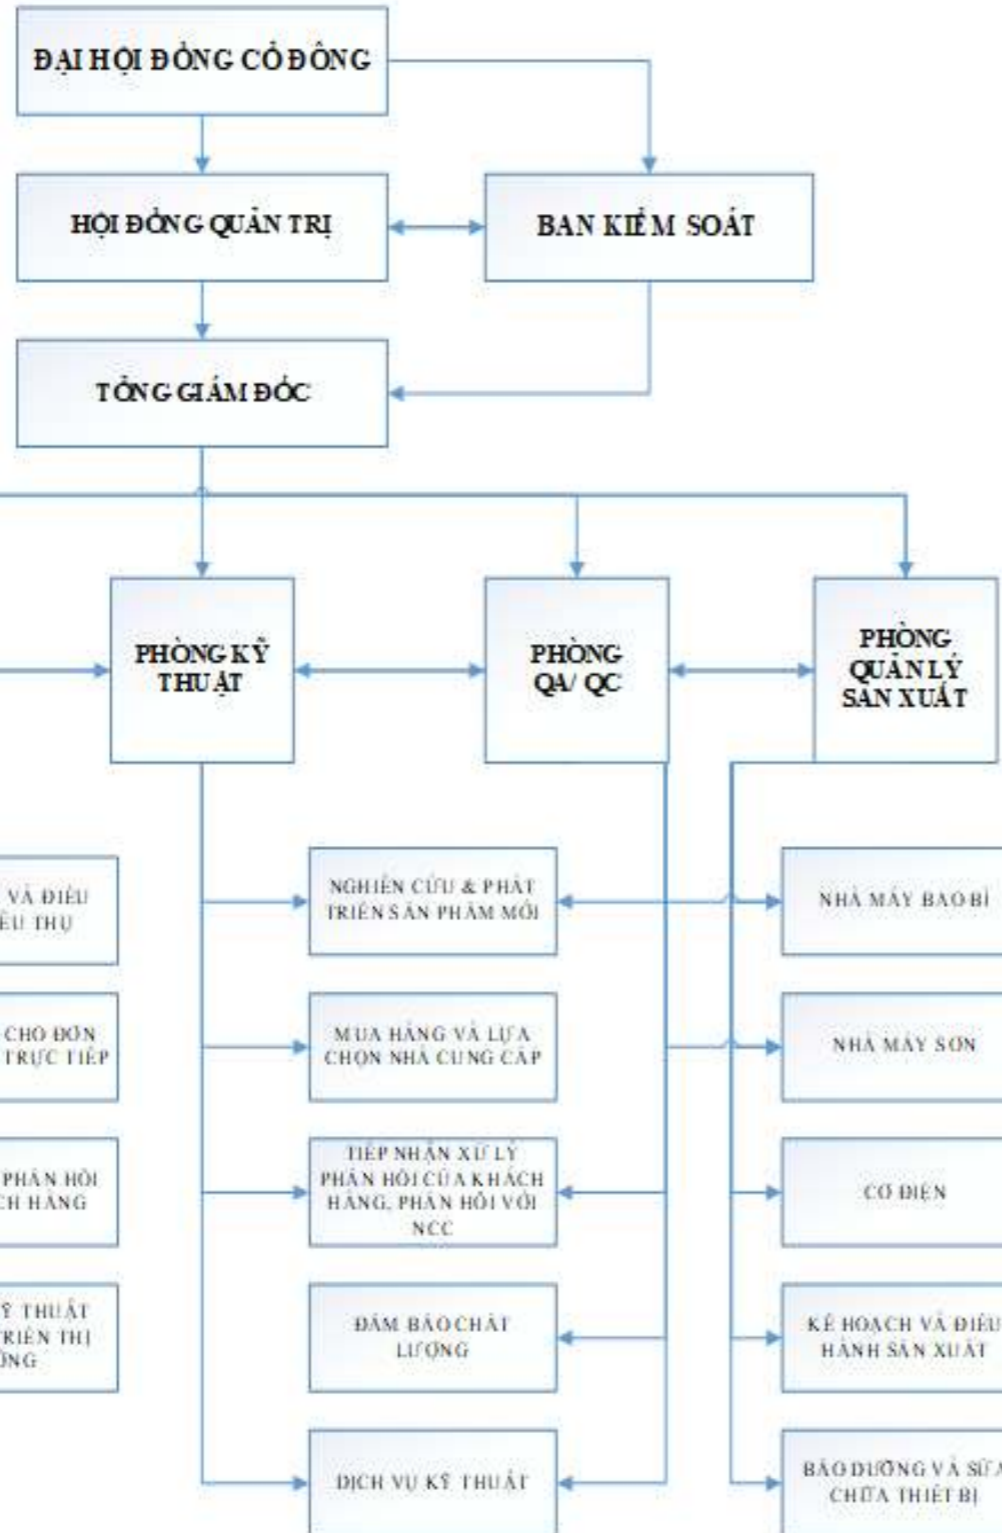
ĐẠI HỘI ĐỒNG CỔ ĐÔNG

HỘI ĐỒNG QUẢN TRỊ

BAN KIỂM SOÁT

TỔNG GIÁM ĐỐC

PHÒNG KỸ THUẬT

PHÒNG QA/ QC

PHÒNG QUẢN LÝ SẢN XUẤT

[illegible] VÀ ĐIỀU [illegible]ÊU THỤ

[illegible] CHO ĐƠN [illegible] TRỰC TIẾP

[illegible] PHẢN HỒI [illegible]CH HÀNG

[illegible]Ỹ THUẬT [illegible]RIỂN THỊ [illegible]ỜNG

NGHIÊN CỨU & PHÁT TRIỂN SẢN PHẨM MỚI

MUA HÀNG VÀ LỰA CHỌN NHÀ CUNG CẤP

TIẾP NHẬN XỬ LÝ PHẢN HỒI CỦA KHÁCH HÀNG, PHẢN HỒI VỚI NCC

ĐẢM BẢO CHẤT LƯỢNG

DỊCH VỤ KỸ THUẬT

NHÀ MÁY BAO BÌ

NHÀ MÁY SƠN

CƠ ĐIỆN

KẾ HOẠCH VÀ ĐIỀU HÀNH SẢN XUẤT

BẢO DƯỠNG VÀ SỬA CHỮA THIẾT BỊ